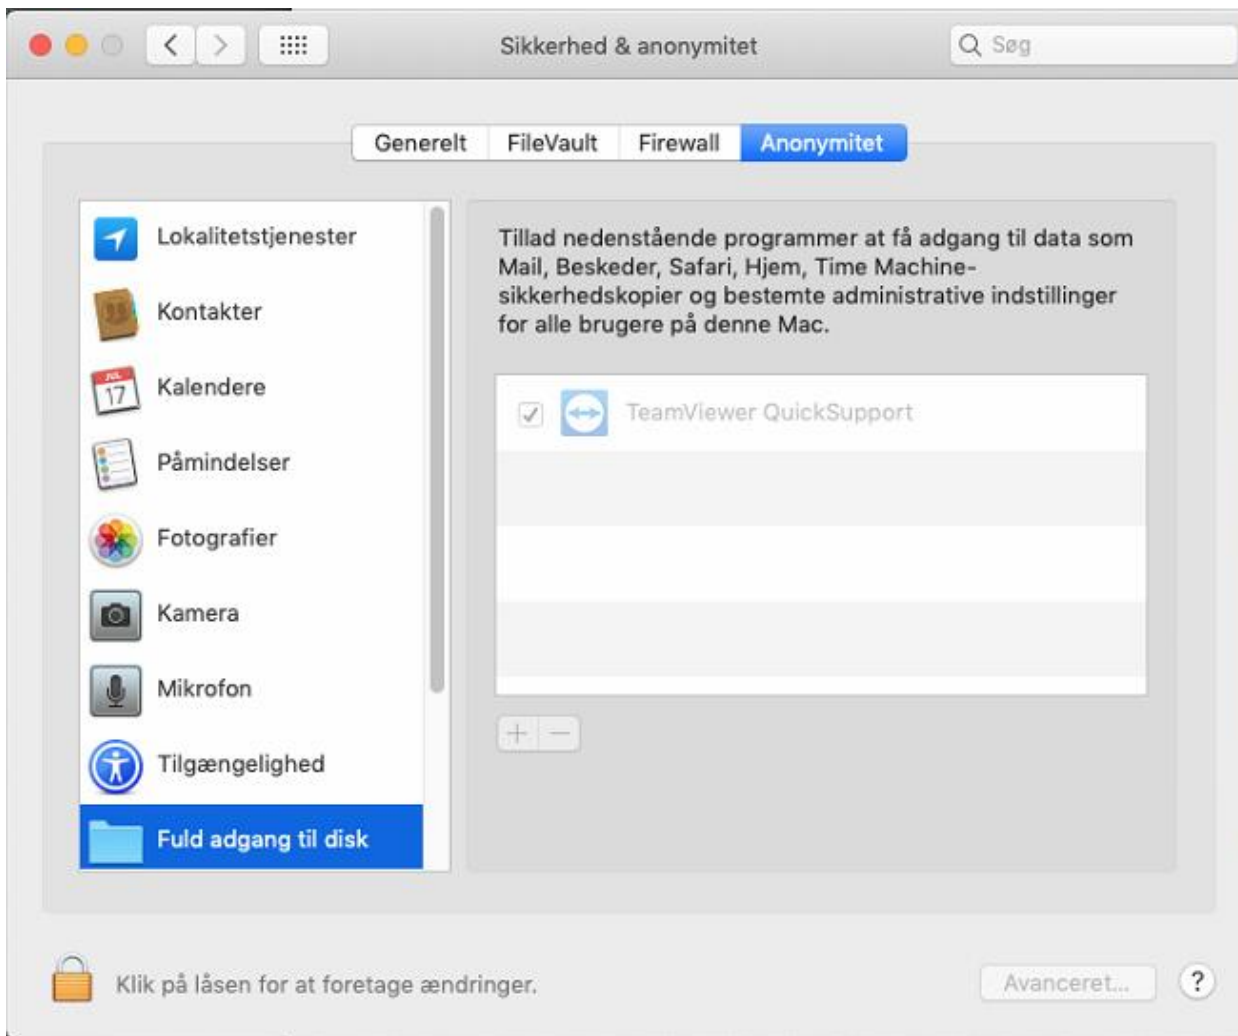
Sikkerhed & anonymitet

Søg

Generelt FileVault Firewall Anonymitet

JUL 17

Lokalitetstjenester
Kontakter
Kalendere
Påmindelser
Fotografier
Kamera
Mikrofon
Tilgængelighed
Fuld adgang til disk

Tillad nedenstående programmer at få adgang til data som Mail, Beskeder, Safari, Hjem, Time Machine-sikkerhedskopier og bestemte administrative indstillinger for alle brugere på denne Mac.

TeamViewer QuickSupport

+ −

Klik på låsen for at foretage ændringer.

Avanceret...

?